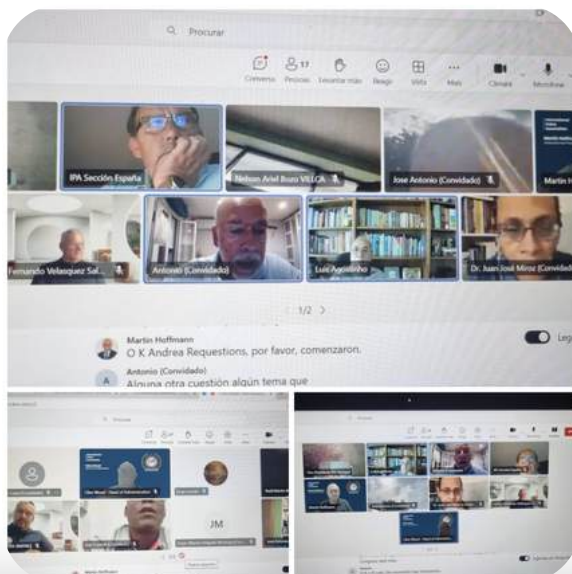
Procurar

Conversa Pessoas 17 Levantar mão Reagir Vista Mais Câmara Microfone

IPA Sección España

Nelson Ariel Bozo VILCA

Jose Antonio (Convidado)

Martin H

Fernando Velasquez Sal

Antonio (Convidado)

Luis Agostinho

Dr. Juan José Miroz (Convidado)

1/2 >

Martin Hoffmann
O K Andrea Requestions, por favor, comenzaron.

Antonio (Convidado)
Alguna otra cuestión algún tema que

Leg

JM